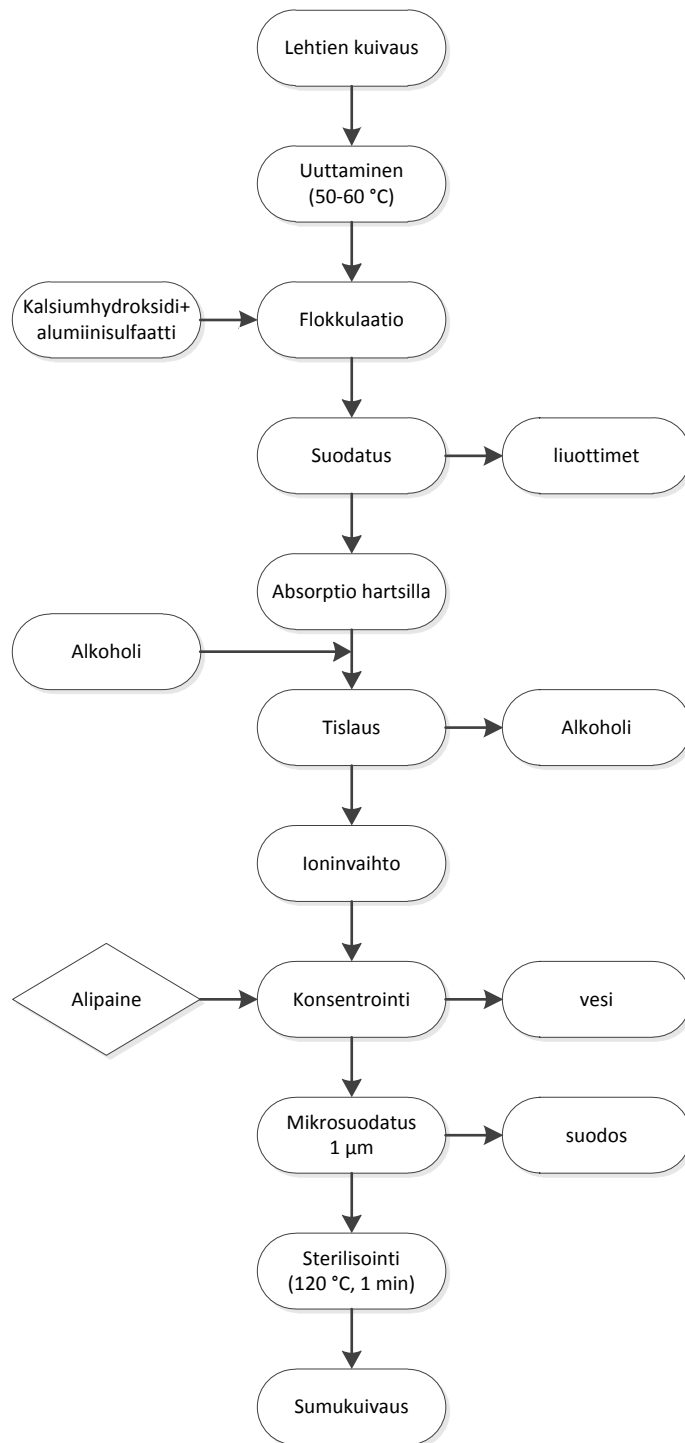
Lehtien kuivaus

Uuttaminen
(50-60 °C)

Kalsiumhydroksidi+
alumiinisulfaatti

Flokkulaatio

Suodatus

liuottimet

Absorptio hartsilla

Alkoholi

Tislaus

Alkoholi

Ioninvaihto

Alipaine

Konsentrointi

vesi

Mikrosuodatus
1 µm

suodos

Sterilisointi
(120 °C, 1 min)

Sumukuivaus